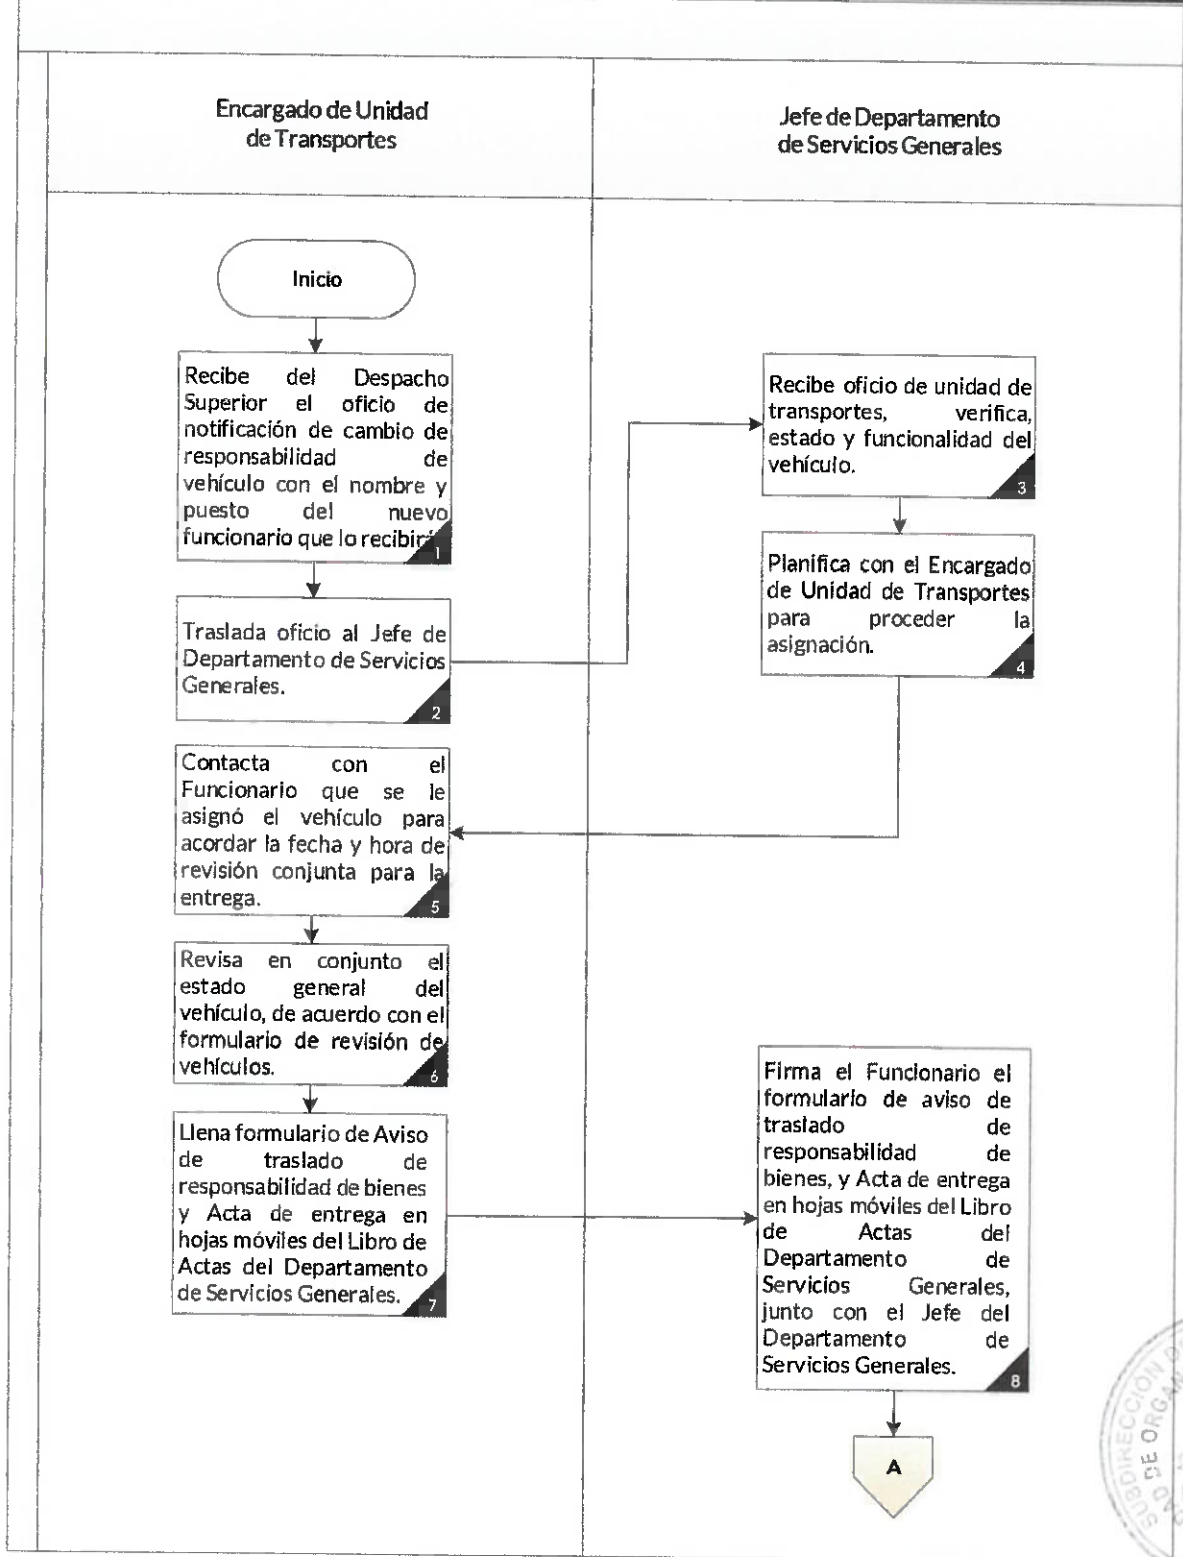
Encargado de Unidad de Transportes

Jefe de Departamento de Servicios Generales

Inicio

Recibe del Despacho Superior el oficio de notificación de cambio de responsabilidad de vehículo con el nombre y puesto del nuevo funcionario que lo recibir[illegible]

1

Traslada oficio al Jefe de Departamento de Servicios Generales.

2

Recibe oficio de unidad de transportes, verifica, estado y funcionalidad del vehículo.

3

Planifica con el Encargado de Unidad de Transportes para proceder la asignación.

4

Contacta con el Funcionario que se le asignó el vehículo para acordar la fecha y hora de revisión conjunta para la entrega.

5

Revisa en conjunto el estado general del vehículo, de acuerdo con el formulario de revisión de vehículos.

6

Llena formulario de Aviso de traslado de responsabilidad de bienes y Acta de entrega en hojas móviles del Libro de Actas del Departamento de Servicios Generales.

7

Firma el Funcionario el formulario de aviso de traslado de responsabilidad de bienes, y Acta de entrega en hojas móviles del Libro de Actas del Departamento de Servicios Generales, junto con el Jefe del Departamento de Servicios Generales.

8

A

SUBDIRECCIÓN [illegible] DE ORGA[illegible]